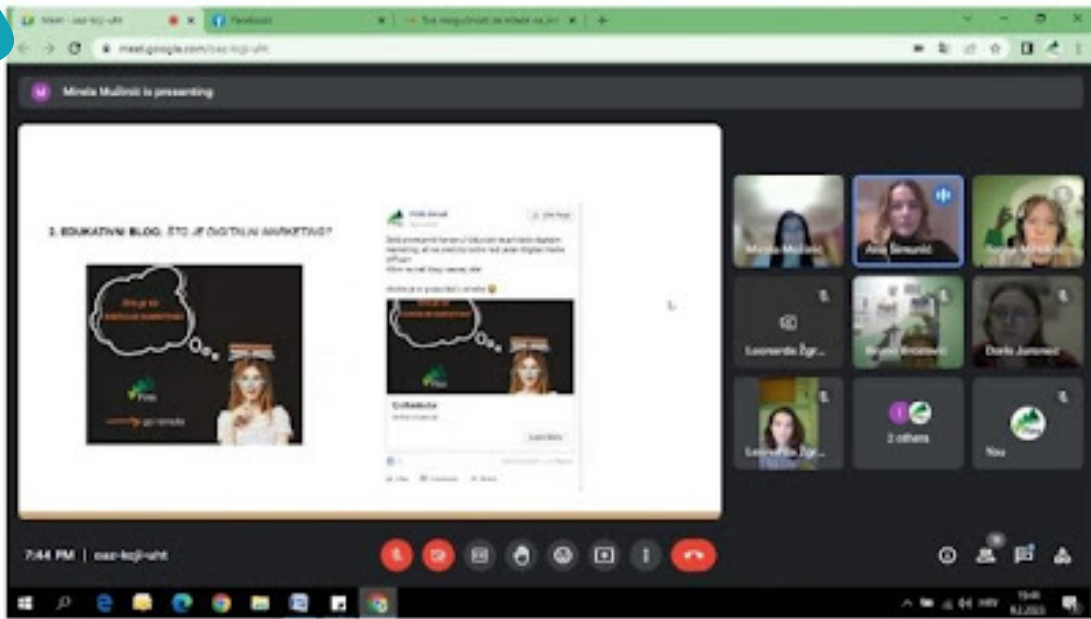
Meet - oaz-kcji-uht

Facebook

Sve mogućnosti za mlade na jed

meet.google.com/oaz-kcji-uht

Mirela Mušinić is presenting

2. EDUKATIVNI BLOG: ŠTO JE DIGITALNI MARKETING?

Što je to digitalni marketing?

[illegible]

Što je to digitalni marketing?

CoffeeBlock

Learn More

Like

Comment

Share

Mirela Mušinić

Ana Šimunić

Leonarda Žgr...

Doris Jurinović

Leonarda Žgr...

2 others

You

7:44 PM | oaz-kcji-uht